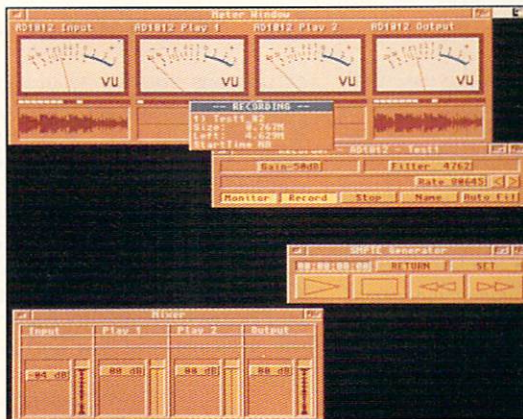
Meter Window
AD1012 Input
AD1012 Play 1
AD1012 Play 2
AD1012 Output
VU
VU
VU
VU
-- RECORDING --
1) Test1_02
Size: 0.767M
Left: 4.620M
StartTime NA
AD1012 - Test1
Gain-50dB
Filter 4762
Rate 09645
Monitor
Record
Stop
Name
Auto Fil
SMPTE Generator
00:00:00:00
RETURN
SET
Mixer
Input
Play 1
Play 2
Output
-94 dB
00 dB
00 dB
00 dB